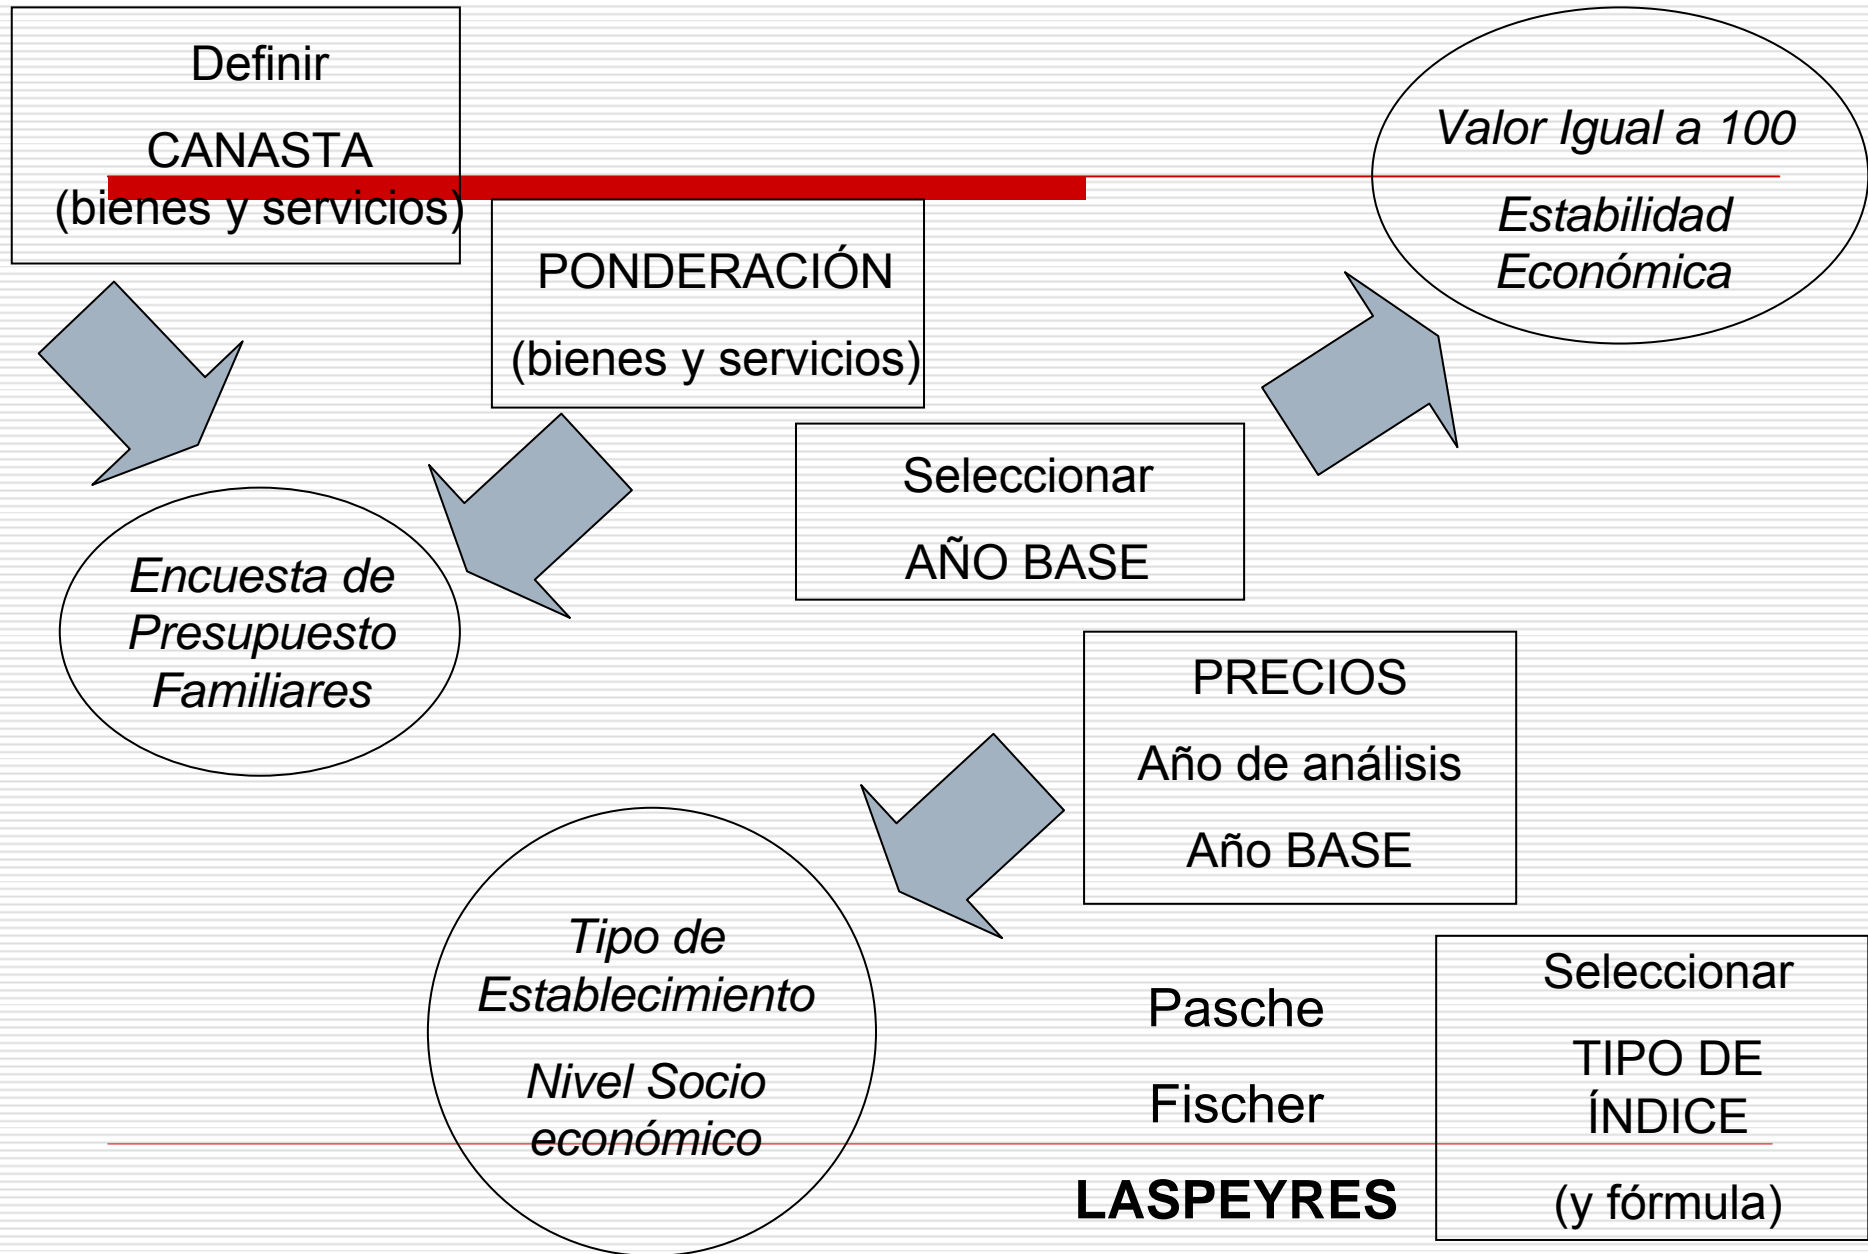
Definir

CANASTA

(bienes y servicios)

PONDERACIÓN

(bienes y servicios)

Valor Igual a 100

Estabilidad Económica

Seleccionar

AÑO BASE

Encuesta de Presupuesto Familiares

PRECIOS

Año de análisis

Año BASE

Tipo de Establecimiento

Nivel Socio económico

Pasche

Fischer

LASPEYRES

Seleccionar

TIPO DE ÍNDICE

(y fórmula)